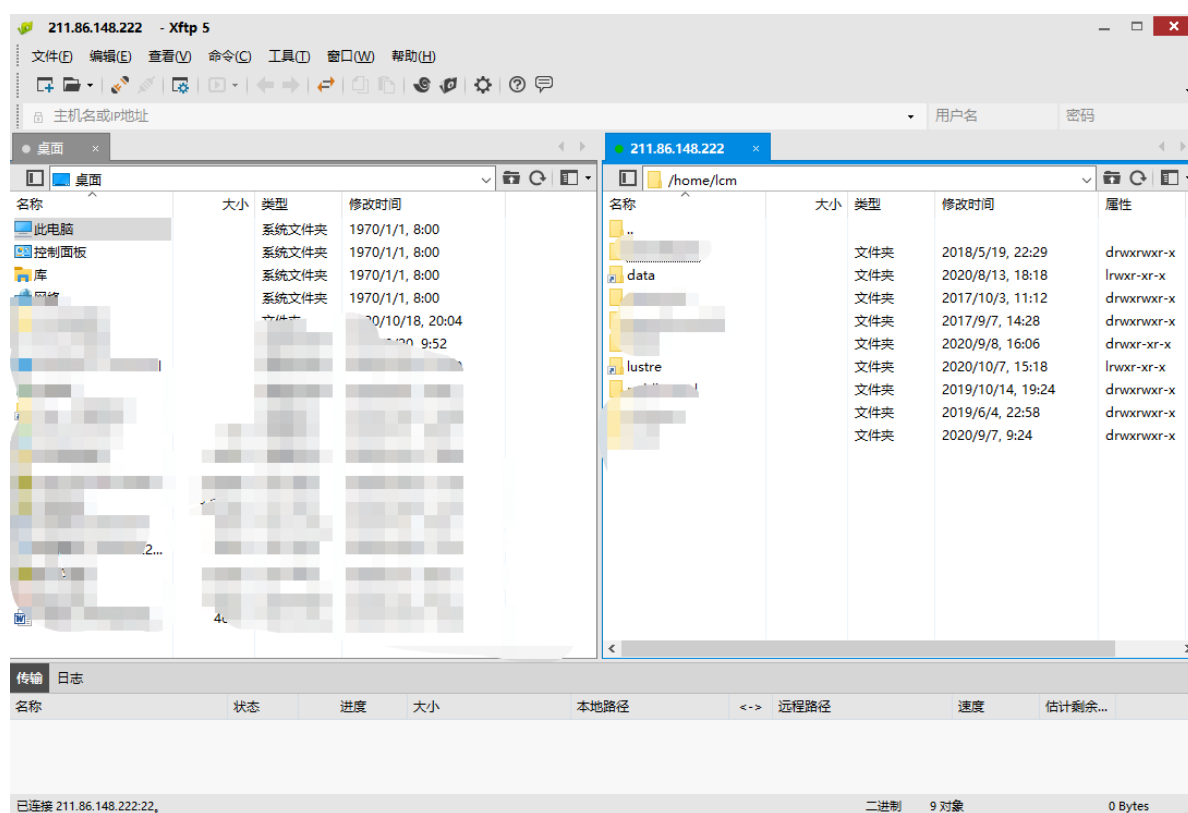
211.86.148.222 - Xftp 5

文件(F) 编辑(E) 查看(V) 命令(C) 工具(T) 窗口(W) 帮助(H)

主机名或IP地址 用户名 密码

桌面 ×

桌面

| 名称 | 大小 | 类型 | 修改时间 |
|---|---|---|---|
| 此电脑 | | 系统文件夹 | 1970/1/1, 8:00 |
| 控制面板 | | 系统文件夹 | 1970/1/1, 8:00 |
| 库 | | 系统文件夹 | 1970/1/1, 8:00 |
| 网络 | | 系统文件夹 | 1970/1/1, 8:00 |
| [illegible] | | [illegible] | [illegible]20/10/18, 20:04 |
| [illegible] | | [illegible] | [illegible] 9:52 |
| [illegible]2... | | | |
| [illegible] | 4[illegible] | | |

211.86.148.222 ×

/home/lcm

| 名称 | 大小 | 类型 | 修改时间 | 属性 |
|---|---|---|---|---|
| .. | | | | |
| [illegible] | | 文件夹 | 2018/5/19, 22:29 | drwxrwxr-x |
| data | | 文件夹 | 2020/8/13, 18:18 | lrwxr-xr-x |
| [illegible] | | 文件夹 | 2017/10/3, 11:12 | drwxrwxr-x |
| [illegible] | | 文件夹 | 2017/9/7, 14:28 | drwxrwxr-x |
| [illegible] | | 文件夹 | 2020/9/8, 16:06 | drwxr-xr-x |
| lustre | | 文件夹 | 2020/10/7, 15:18 | lrwxr-xr-x |
| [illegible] | | 文件夹 | 2019/10/14, 19:24 | drwxrwxr-x |
| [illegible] | | 文件夹 | 2019/6/4, 22:58 | drwxrwxr-x |
| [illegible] | | 文件夹 | 2020/9/7, 9:24 | drwxrwxr-x |

传输 日志

| 名称 | 状态 | 进度 | 大小 | 本地路径 | <-> | 远程路径 | 速度 | 估计剩余... |
|---|---|---|---|---|---|---|---|---|

已连接 211.86.148.222:22。 二进制 9 对象 0 Bytes